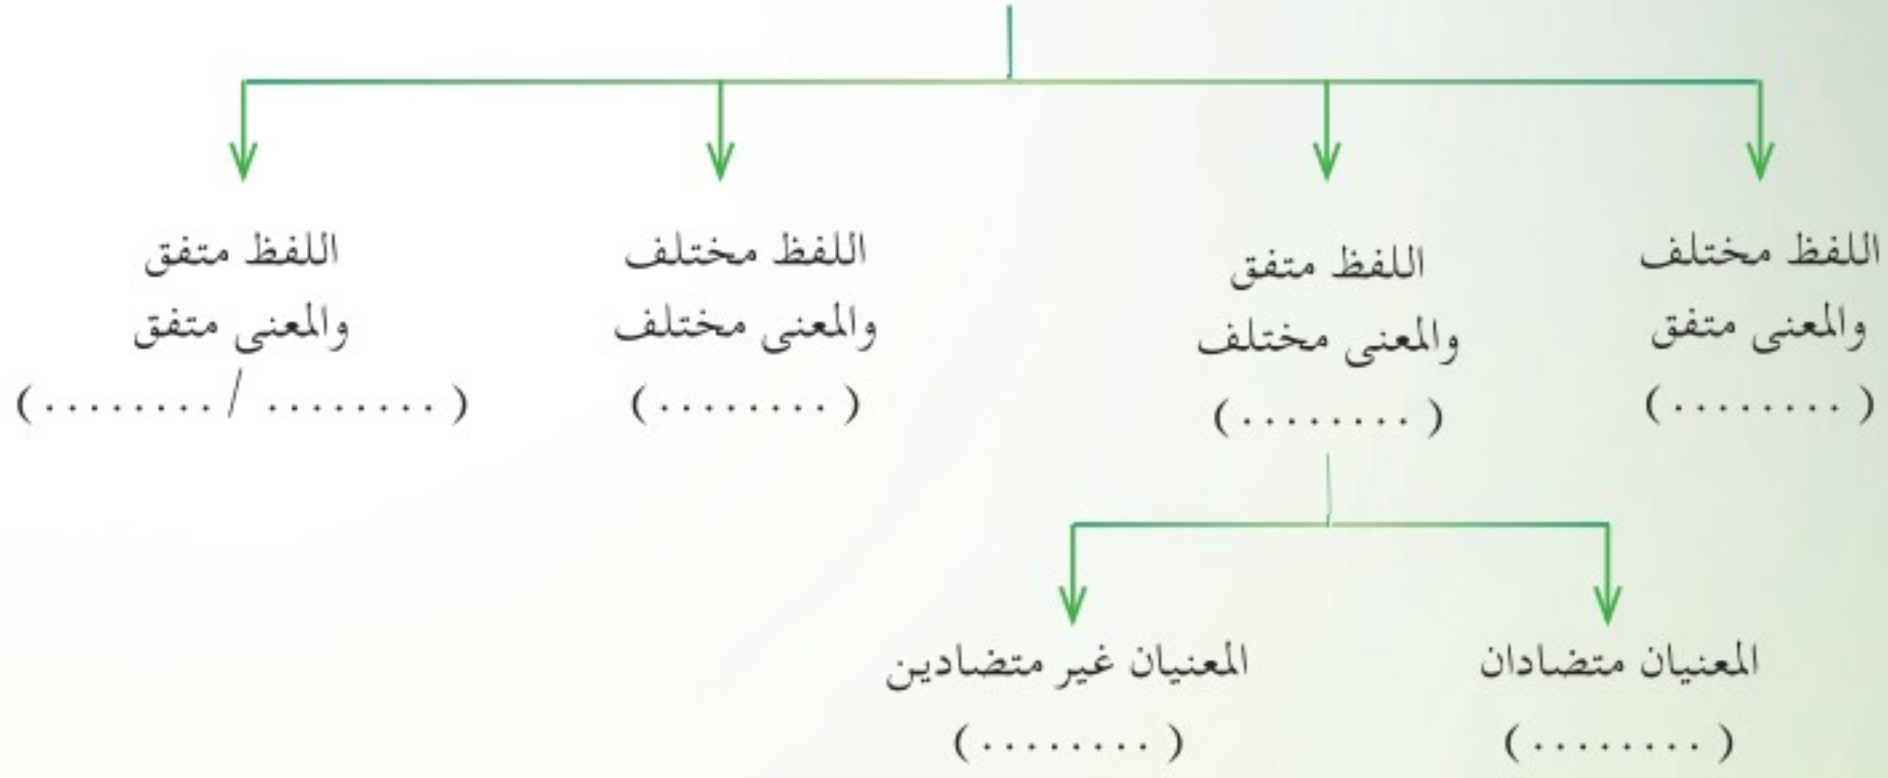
اللفظ مختلف
والمعنى متفق
(.........)

اللفظ متفق
والمعنى مختلف
(.........)

اللفظ مختلف
والمعنى مختلف
(.........)

اللفظ متفق
والمعنى متفق
(......... / .........)

المعنيان متضادان
(.........)

المعنيان غير متضادين
(.........)